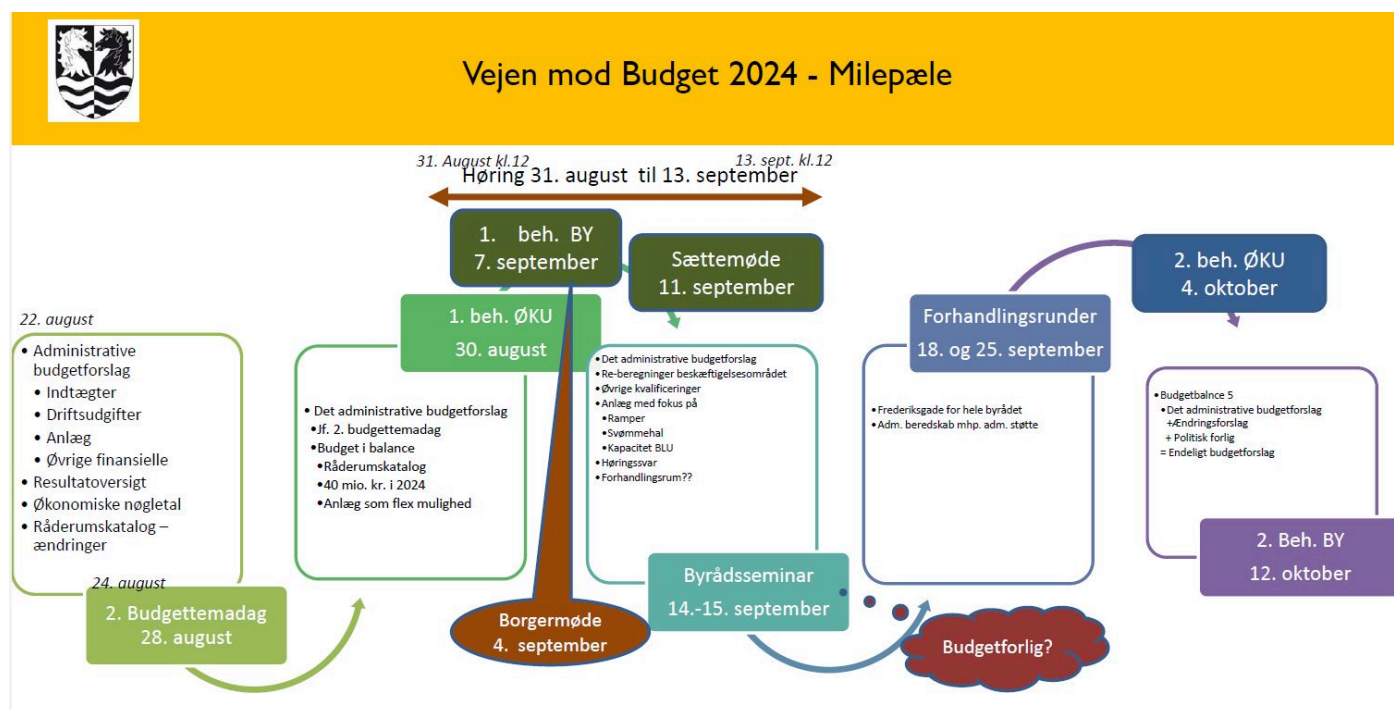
Vejen mod Budget 2024 - Milepæle

31. August kl.12

13. sept. kl.12

Høring 31. august til 13. september

1. beh. BY
7. september

Sættemøde
11. september

2. beh. ØKU
4. oktober

22. august

• Administrative budgetforslag
• Indtægter
• Driftsudgifter
• Anlæg
• Øvrige finansielle
• Resultatoversigt
• Økonomiske nøgletal
• Råderumskatalog – ændringer

1. beh. ØKU
30. august

• Det administrative budgetforslag
•Jf. 2. budgettemadag
•Budget i balance
•Råderumskatalog
•40 mio. kr. i 2024
•Anlæg som flex mulighed

•Det administrative budgetforslag
•Re-beregninger beskæftigelsesområdet
•Øvrige kvalificeringer
•Anlæg med fokus på
•Ramper
•Svømmehal
•Kapacitet BLU
•Høringssvar
•Forhandlingsrum??

Forhandlingsrunder
18. og 25. september

•Frederiksgade for hele byrådet
•Adm. beredskab mhp. adm. støtte

•Budgetbalance 5
•Det administrative budgetforslag
+Ændringsforslag
+ Politisk forlig
= Endeligt budgetforslag

24. august

2. Budgettemadag
28. august

Borgermøde
4. september

Byrådsseminar
14.-15. september

Budgetforlig?

2. Beh. BY
12. oktober